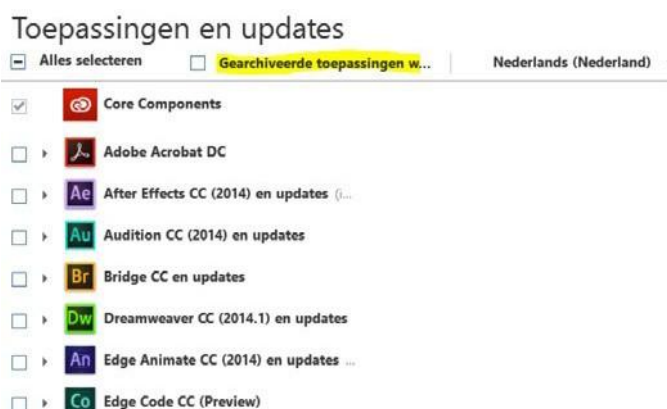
Toepassingen en updates

Alles selecteren

Gearchiveerde toepassingen w...

Nederlands (Nederland)

Core Components

Adobe Acrobat DC

Ae After Effects CC (2014) en updates (i...

Au Audition CC (2014) en updates

Br Bridge CC en updates

Dw Dreamweaver CC (2014.1) en updates

An Edge Animate CC (2014) en updates ...

Co Edge Code CC (Preview)